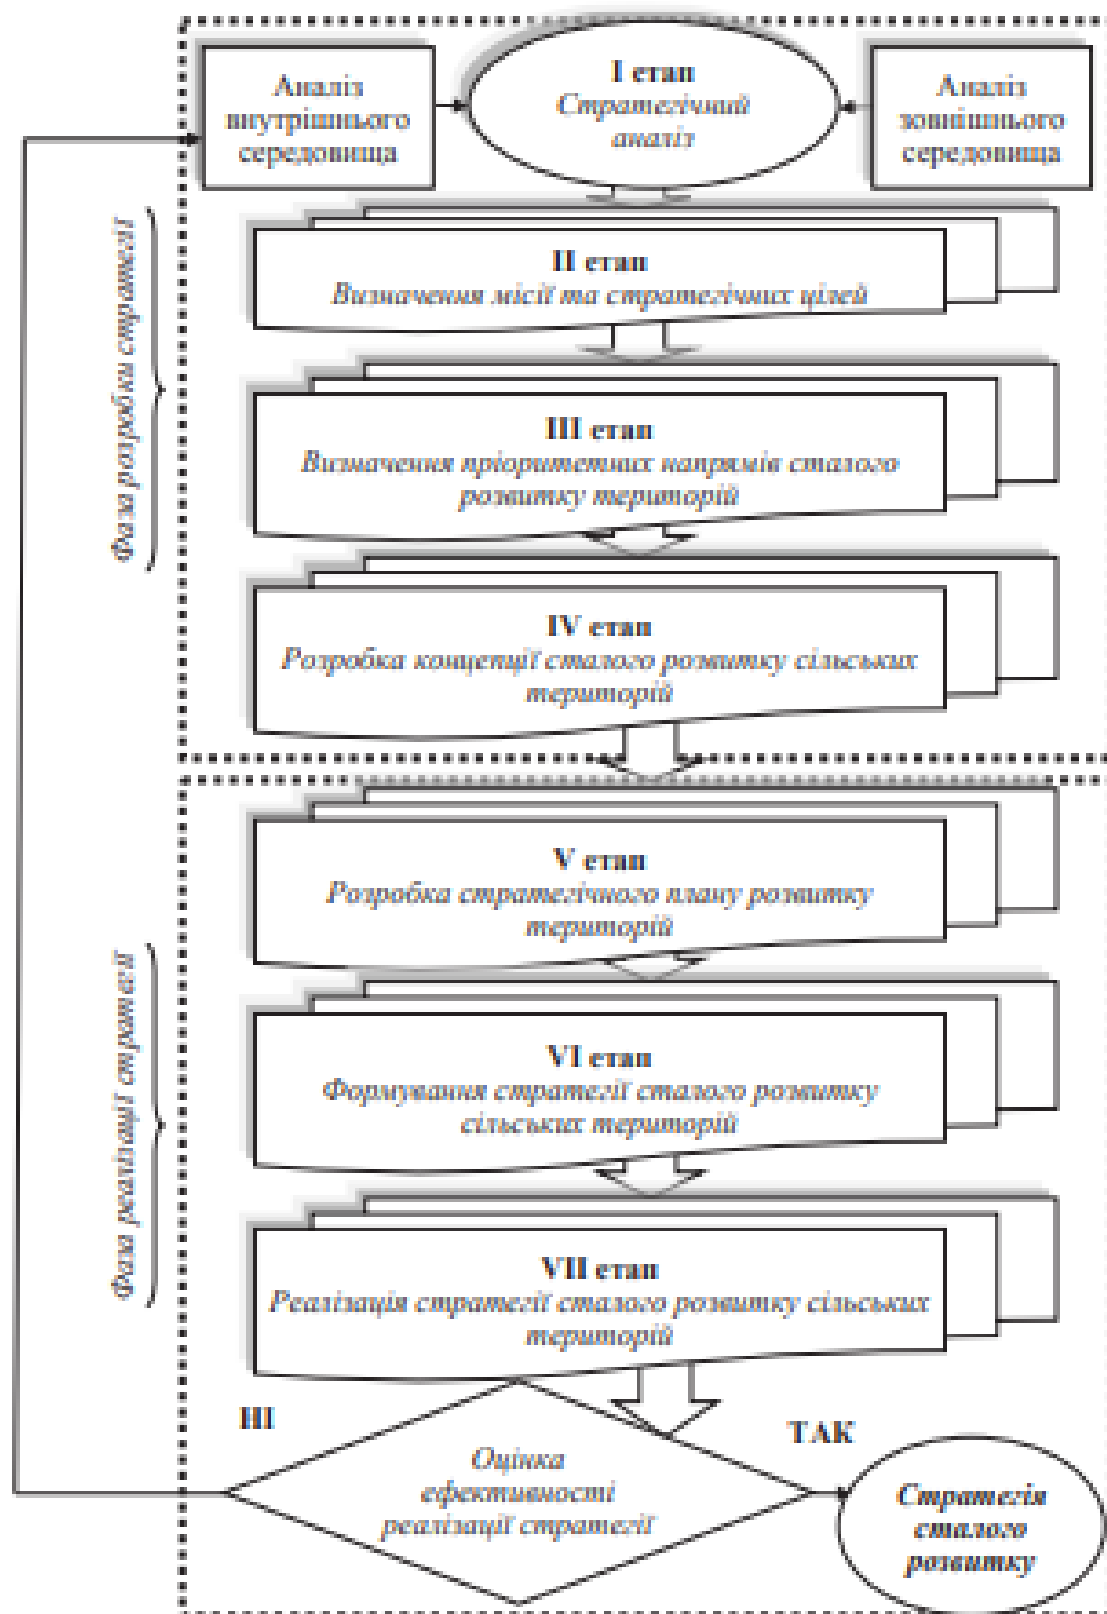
Аналіз внутрішнього середовища

I етап
Стратегічний аналіз

Аналіз зовнішнього середовища

Фаза розробки стратегії

II етап
Визначення місії та стратегічних цілей

III етап
Визначення пріоритетних напрямів сталого розвитку територій

IV етап
Розробка концепції сталого розвитку сільських територій

Фаза реалізації стратегії

V етап
Розробка стратегічного плану розвитку територій

VI етап
Формування стратегії сталого розвитку сільських територій

VII етап
Реалізація стратегії сталого розвитку сільських територій

НІ

ТАК

Оцінка ефективності реалізації стратегії

Стратегія сталого розвитку